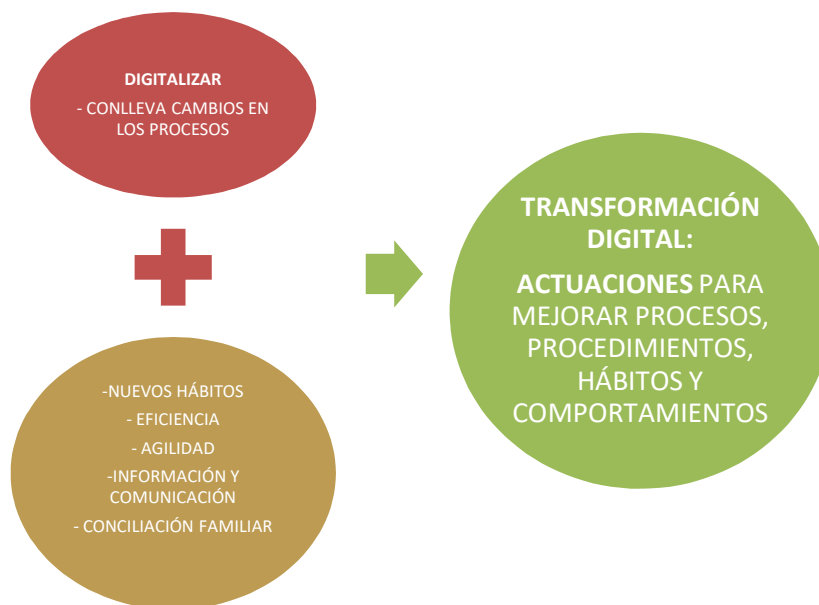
DIGITALIZAR
- CONLLEVA CAMBIOS EN LOS PROCESOS

-NUEVOS HÁBITOS
- EFICIENCIA
- AGILIDAD
-INFORMACIÓN Y COMUNICACIÓN
- CONCILIACIÓN FAMILIAR

TRANSFORMACIÓN DIGITAL:

ACTUACIONES PARA MEJORAR PROCESOS, PROCEDIMIENTOS, HÁBITOS Y COMPORTAMIENTOS